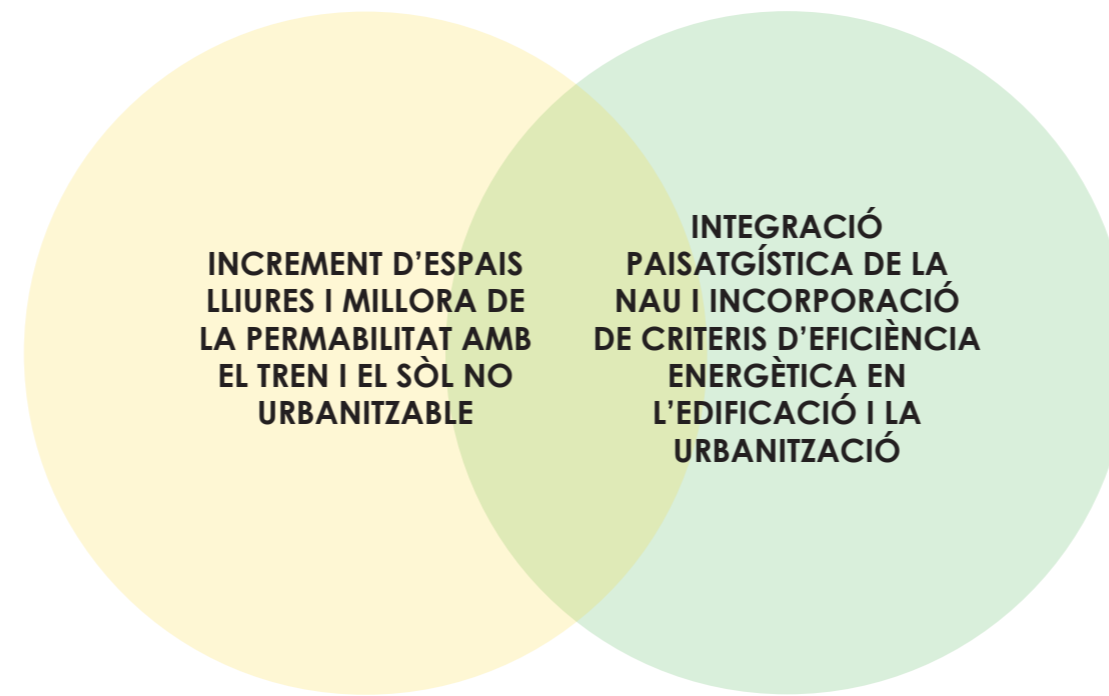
INCREMENT D’ESPAIS LLIURES I MILLORA DE LA PERMABILITAT AMB EL TREN I EL SÒL NO URBANITZABLE

INTEGRACIÓ PAISATGÍSTICA DE LA NAU I INCORPORACIÓ DE CRITERIS D’EFICIÈNCIA ENERGÈTICA EN L’EDIFICACIÓ I LA URBANITZACIÓ